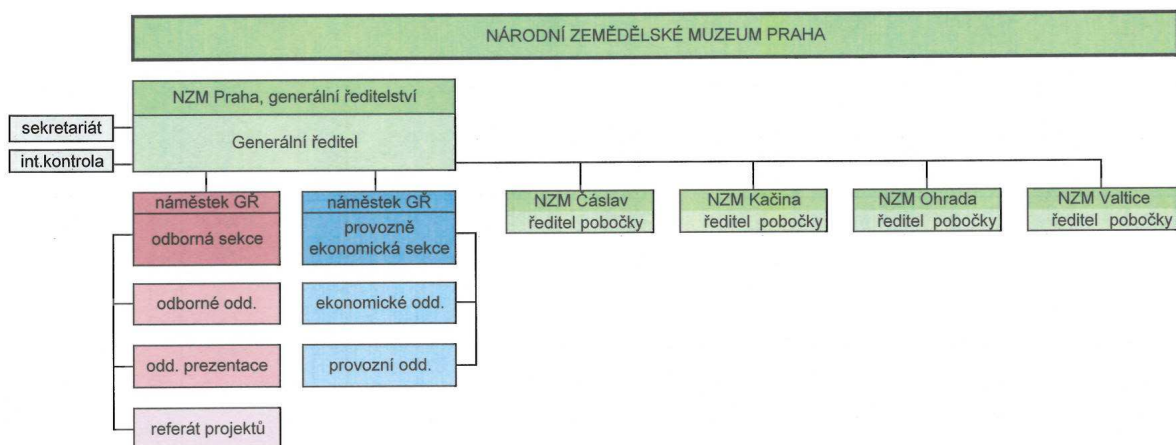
NÁRODNÍ ZEMĚDĚLSKÉ MUZEUM PRAHA

NZM Praha, generální ředitelství

Generální ředitel

sekretariát

int.kontrola

náměstek GŘ
odborná sekce

odborné odd.

odd. prezentace

referát projektů

náměstek GŘ
provozně ekonomická sekce

ekonomické odd.

provozní odd.

NZM Čáslav
ředitel pobočky

NZM Kačina
ředitel pobočky

NZM Ohrada
ředitel pobočky

NZM Valtice
ředitel pobočky